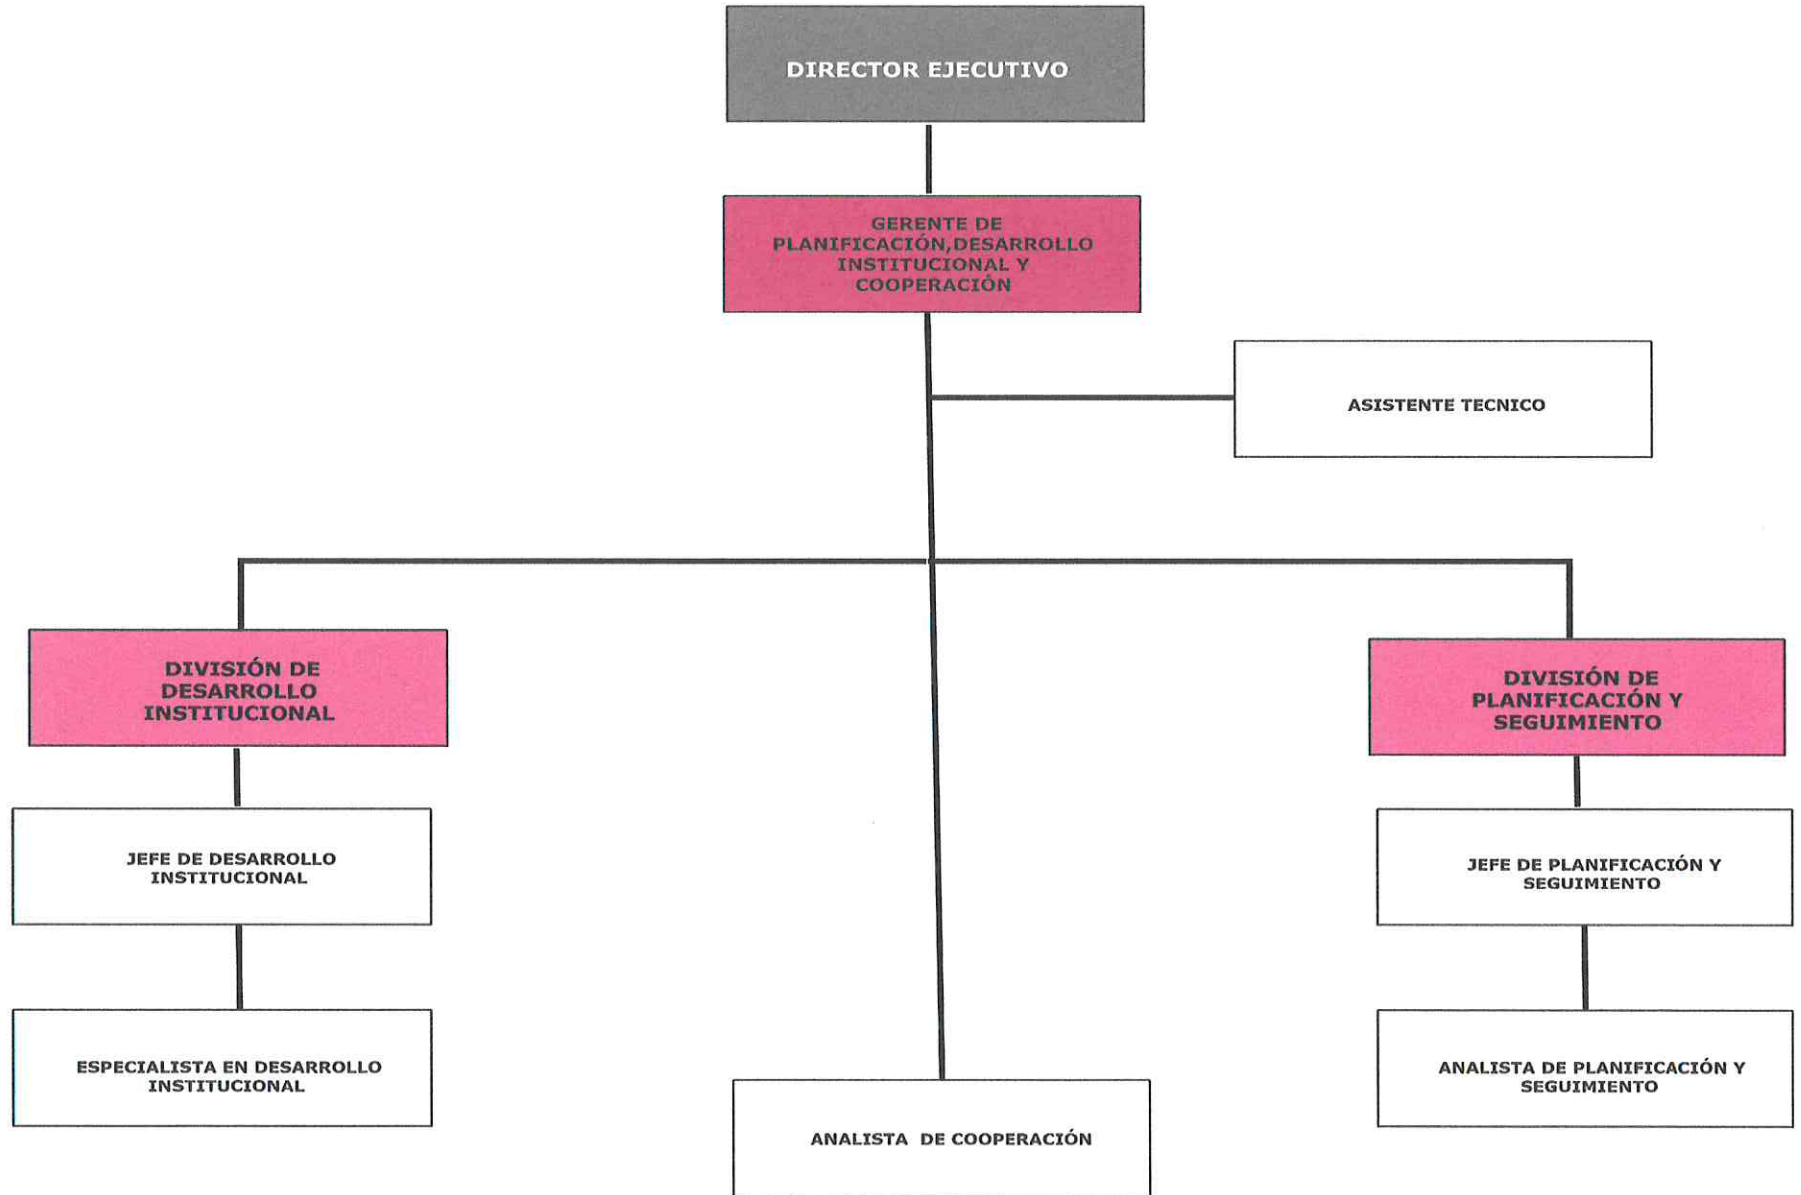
DIRECTOR EJECUTIVO

GERENTE DE PLANIFICACIÓN,DESARROLLO INSTITUCIONAL Y COOPERACIÓN

ASISTENTE TECNICO

DIVISIÓN DE DESARROLLO INSTITUCIONAL

JEFE DE DESARROLLO INSTITUCIONAL

ESPECIALISTA EN DESARROLLO INSTITUCIONAL

ANALISTA DE COOPERACIÓN

DIVISIÓN DE PLANIFICACIÓN Y SEGUIMIENTO

JEFE DE PLANIFICACIÓN Y SEGUIMIENTO

ANALISTA DE PLANIFICACIÓN Y SEGUIMIENTO